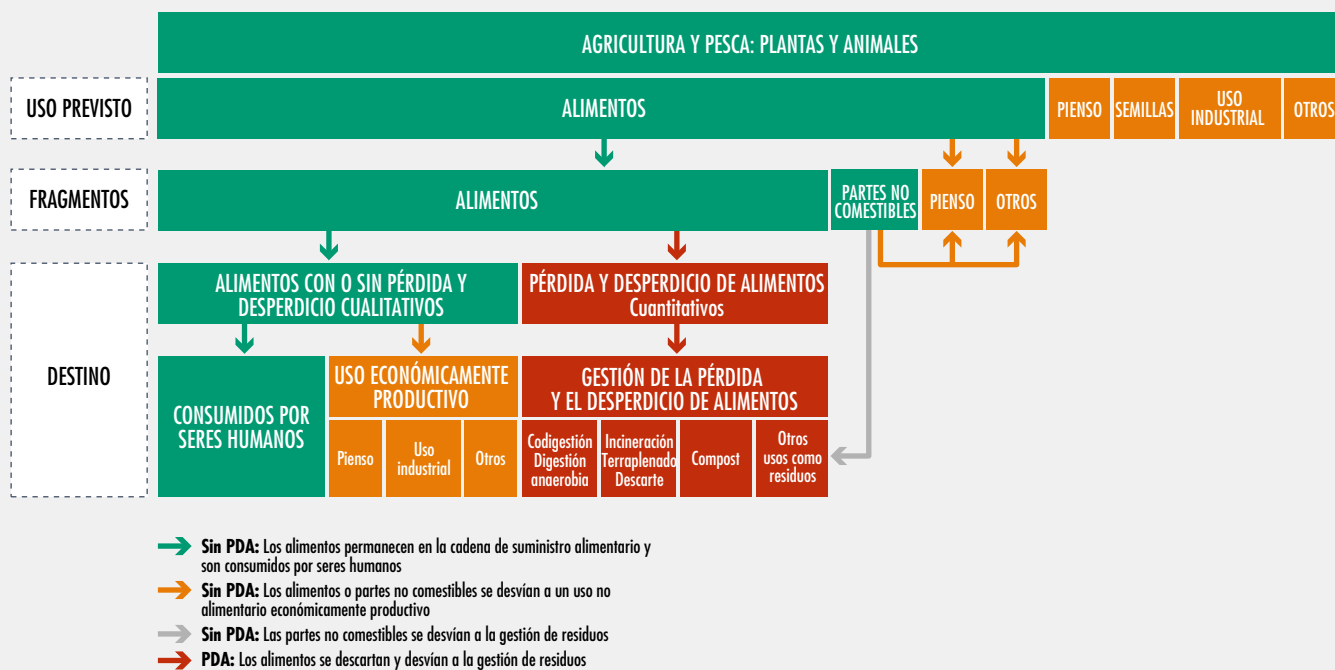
AGRICULTURA Y PESCA: PLANTAS Y ANIMALES

USO PREVISTO

ALIMENTOS

PIENSO | SEMILLAS | USO INDUSTRIAL | OTROS

FRAGMENTOS

ALIMENTOS

PARTES NO COMESTIBLES | PIENSO | OTROS

DESTINO

ALIMENTOS CON O SIN PÉRDIDA Y DESPERDICIO CUALITATIVOS

PÉRDIDA Y DESPERDICIO DE ALIMENTOS Cuantitativos

CONSUMIDOS POR SERES HUMANOS

USO ECONÓMICAMENTE PRODUCTIVO

Pienso | Uso industrial | Otros

GESTIÓN DE LA PÉRDIDA Y EL DESPERDICIO DE ALIMENTOS

Codigestión Digestión anaerobia | Incineración Terraplenado Descarte | Compost | Otros usos como residuos

**Sin PDA:** Los alimentos permanecen en la cadena de suministro alimentario y son consumidos por seres humanos

**Sin PDA:** Los alimentos o partes no comestibles se desvían a un uso no alimentario económicamente productivo

**Sin PDA:** Las partes no comestibles se desvían a la gestión de residuos

**PDA:** Los alimentos se descartan y desvían a la gestión de residuos